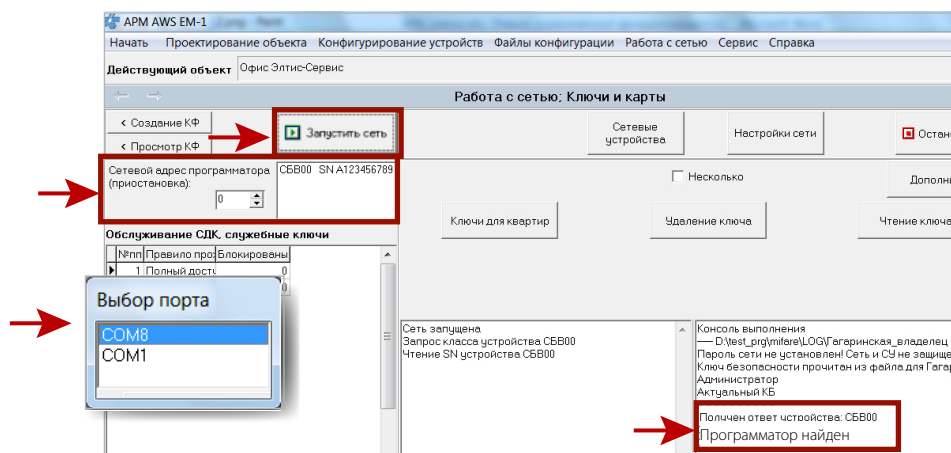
APM AWS EM-1

Начать Проектирование объекта Конфигурирование устройств Файлы конфигурации Работа с сетью Сервис Справка

Действующий объект Офис Элтис-Сервис

Работа с сетью: Ключи и карты

< Создание КФ

< Просмотр КФ

Запустить сеть

Сетевые устройства

Настройки сети

Остан

Сетевой адрес программатора (приостановка):

0

СБВ00 SN A123456789

Несколько

Дополн

Ключи для квартир

Удаление ключа

Чтение ключе

Обслуживание СДК, служебные ключи

| №пп | Правило про | Блокированы |
|---|---|---|
| 1 | Полный дост | 0 |

Выбор порта

COM8
COM1

Сеть запущена
Запрос класса устройства СБВ00
Чтение SN устройства СБВ00

Консоль выполнения
---- D:\test_prg\mifare\LOG\Гагаринская_владелец
Пароль сети не установлен! Сеть и СУ не защищ
Ключ безопасности прочитан из файла для Гага
Администратор
Актуальный КБ

Получен ответ устройства: СБВ00
Программатор найден